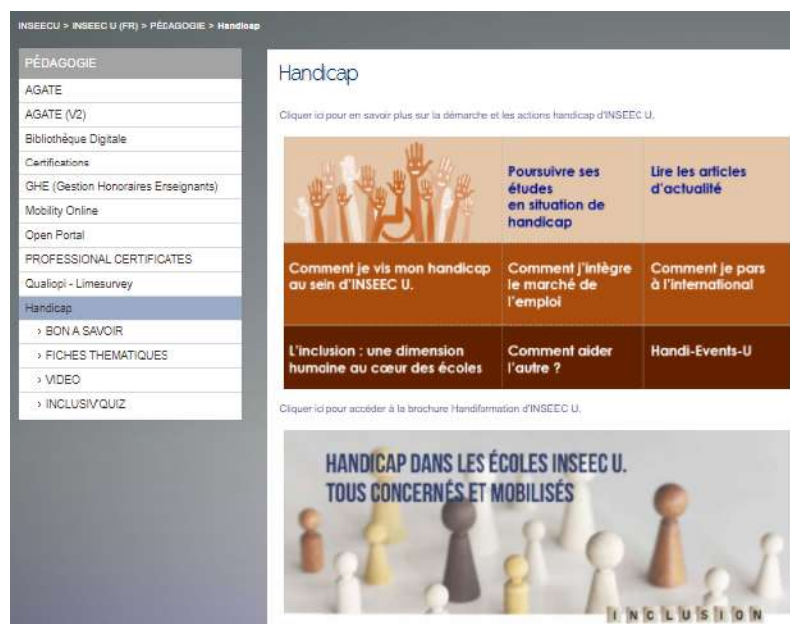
INSEECU > INSEEC U (FR) > PÉDAGOGIE > Handicap

PÉDAGOGIE
AGATE
AGATE (V2)
Bibliothèque Digitale
Certifications
GHE (Gestion Honoraires Enseignants)
Mobility Online
Open Portal
PROFESSIONAL CERTIFICATES
Qualiopi - Limesurvey
Handicap
› BON A SAVOIR
› FICHES THEMATIQUES
› VIDEO
› INCLUSIV'QUIZ

Handicap

Cliquer ici pour en savoir plus sur la démarche et les actions handicap d'INSEEC U.

| | Poursuivre ses études en situation de handicap | Lire les articles d'actualité |
|---|---|---|
| Comment je vis mon handicap au sein d'INSEEC U. | Comment j'intègre le marché de l'emploi | Comment je pars à l'international |
| L'inclusion : une dimension humaine au cœur des écoles | Comment aider l'autre ? | Handi-Events-U |

Cliquer ici pour accéder à la brochure Handiformation d'INSEEC U.

HANDICAP DANS LES ÉCOLES INSEEC U.
TOUS CONCERNÉS ET MOBILISÉS

INCLUSION